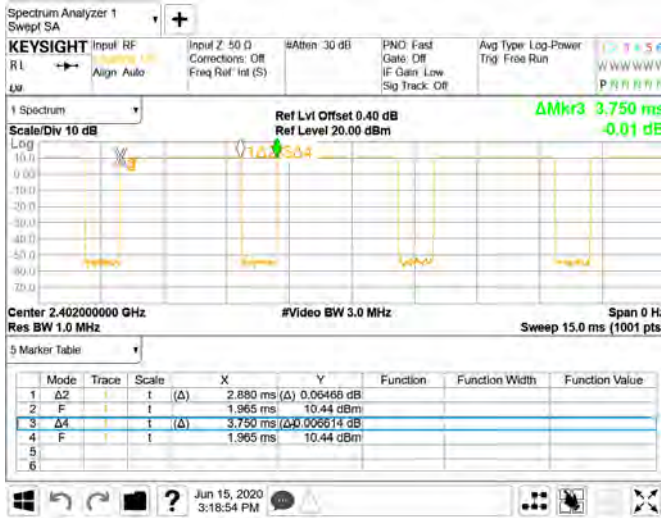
Spectrum Analyzer 1
Swept SA

KEYSIGHT Input: RF
Align: Auto
Input Z: 50 Ω
Corrections: Off
Freq Ref: Int (S)
#Atten: 30 dB
PNO: Fast
Gate: Off
IF Gain: Low
Sig Track: Off
Avg Type: Log-Power
Trig: Free Run
1 2 3 4 5 6
W W W W W W
P N N N N N

1 Spectrum
Scale/Div 10 dB
Log
Ref Lvl Offset 0.40 dB
Ref Level 20.00 dBm
ΔMkr3 3.750 ms
-0.01 dB

10.0
0.00
-10.0
-20.0
-30.0
-40.0
-50.0
-60.0
-70.0

2
1Δ4
3Δ4

Center 2.402000000 GHz
Res BW 1.0 MHz
#Video BW 3.0 MHz
Span 0 Hz
Sweep 15.0 ms (1001 pts)

5 Marker Table

| | Mode | Trace | Scale | | X | Y | Function | Function Width | Function Value |
|---|---|---|---|---|---|---|---|---|---|
| 1 | Δ2 | 1 | t | (Δ) | 2.880 ms | (Δ) 0.06468 dB | | | |
| 2 | F | 1 | t | | 1.965 ms | 10.44 dBm | | | |
| 3 | Δ4 | 1 | t | (Δ) | 3.750 ms | (Δ) -0.006614 dB | | | |
| 4 | F | 1 | t | | 1.965 ms | 10.44 dBm | | | |
| 5 | | | | | | | | | |
| 6 | | | | | | | | | |

Jun 15, 2020
3:18:54 PM